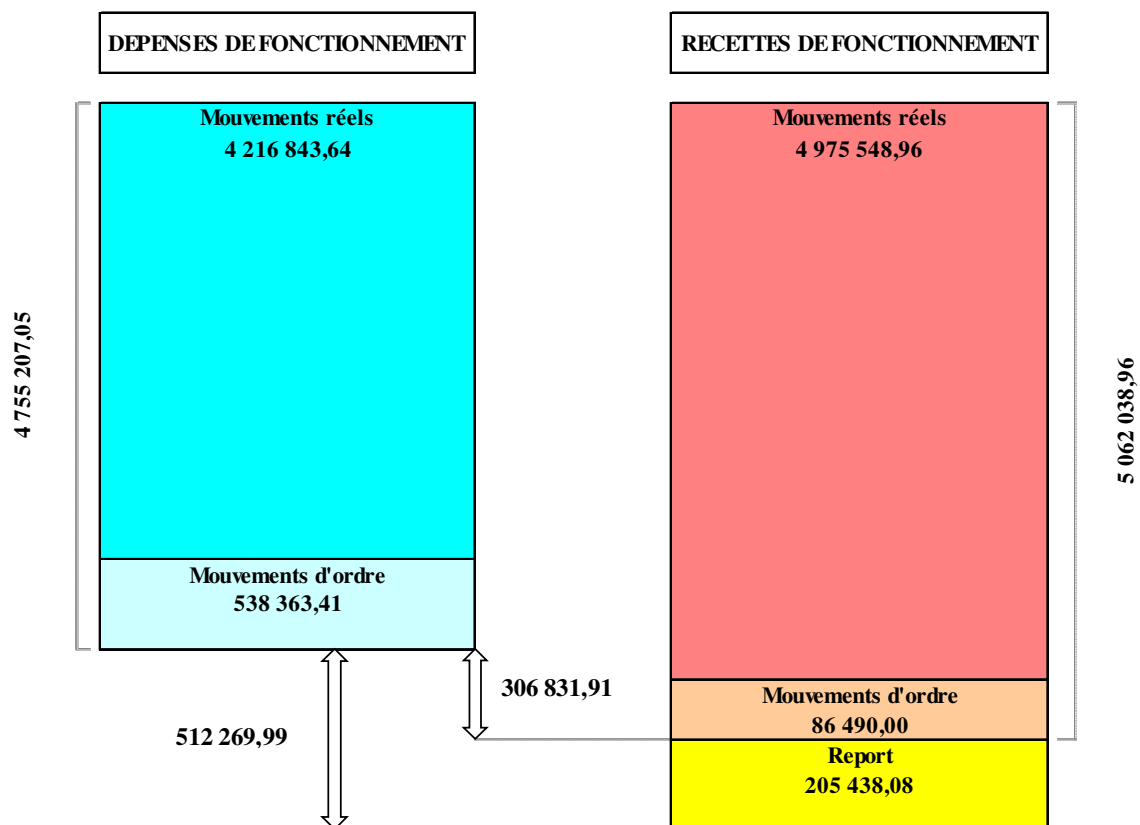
DEPENSES DE FONCTIONNEMENT

RECETTES DE FONCTIONNEMENT

Mouvements réels
4 216 843,64

Mouvements réels
4 975 548,96

4 755 207,05

5 062 038,96

Mouvements d'ordre
538 363,41

306 831,91

512 269,99

Mouvements d'ordre
86 490,00

Report
205 438,08